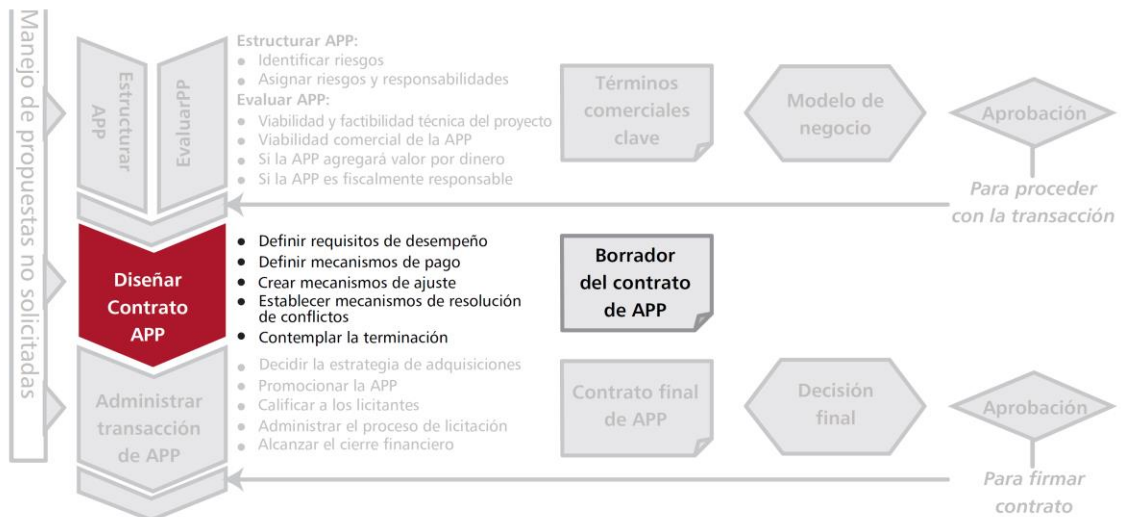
Manejo de propuestas no solicitadas

Estructurar APP

EvaluarPP

Estructurar APP:
- Identificar riesgos
- Asignar riesgos y responsabilidades

Evaluar APP:
- Viabilidad y factibilidad técnica del proyecto
- Viabilidad comercial de la APP
- Si la APP agregará valor por dinero
- Si la APP es fiscalmente responsable

Términos comerciales clave

Modelo de negocio

Aprobación

Para proceder con la transacción

Diseñar Contrato APP

- Definir requisitos de desempeño
- Definir mecanismos de pago
- Crear mecanismos de ajuste
- Establecer mecanismos de resolución de conflictos
- Contemplar la terminación

Borrador del contrato de APP

Administrar transacción de APP

- Decidir la estrategia de adquisiciones
- Promocionar la APP
- Calificar a los licitantes
- Administrar el proceso de licitación
- Alcanzar el cierre financiero

Contrato final de APP

Decisión final

Aprobación

Para firmar contrato